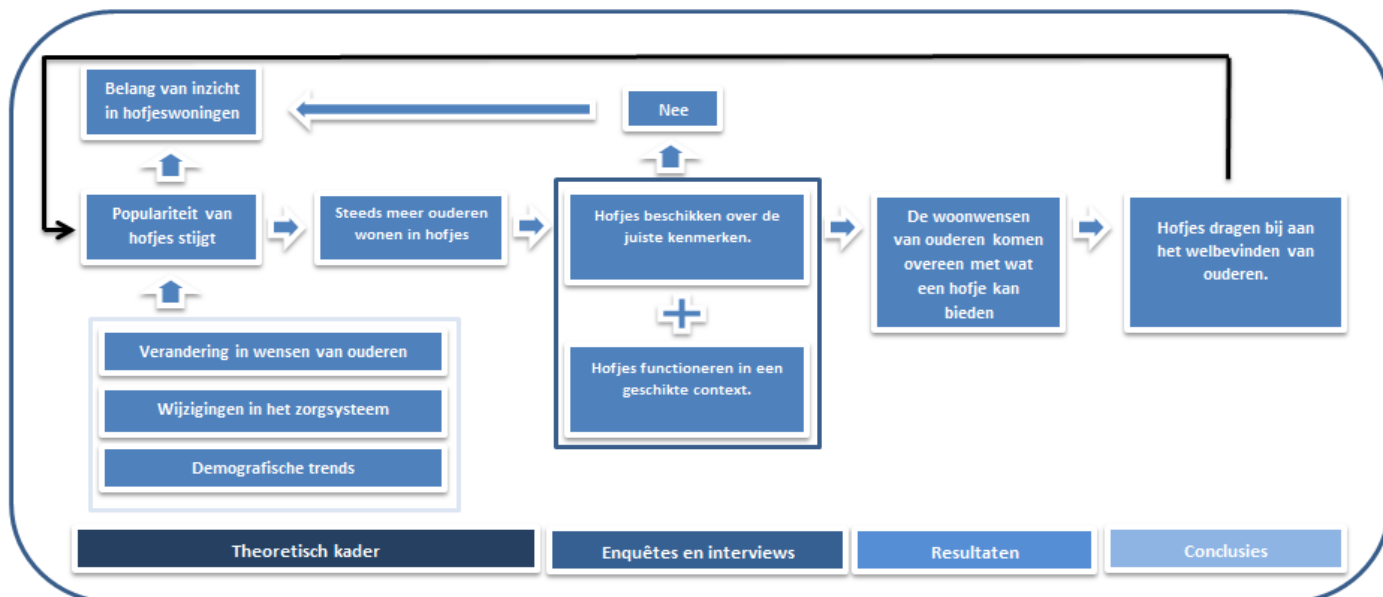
Belang van inzicht in hofjeswoningen

Nee

Populariteit van hofjes stijgt

Steeds meer ouderen wonen in hofjes

Hofjes beschikken over de juiste kenmerken.

Hofjes functioneren in een geschikte context.

De woonwensen van ouderen komen overeen met wat een hofje kan bieden

Hofjes dragen bij aan het welbevinden van ouderen.

Verandering in wensen van ouderen

Wijzigingen in het zorgsysteem

Demografische trends

Theoretisch kader

Enquêtes en interviews

Resultaten

Conclusies